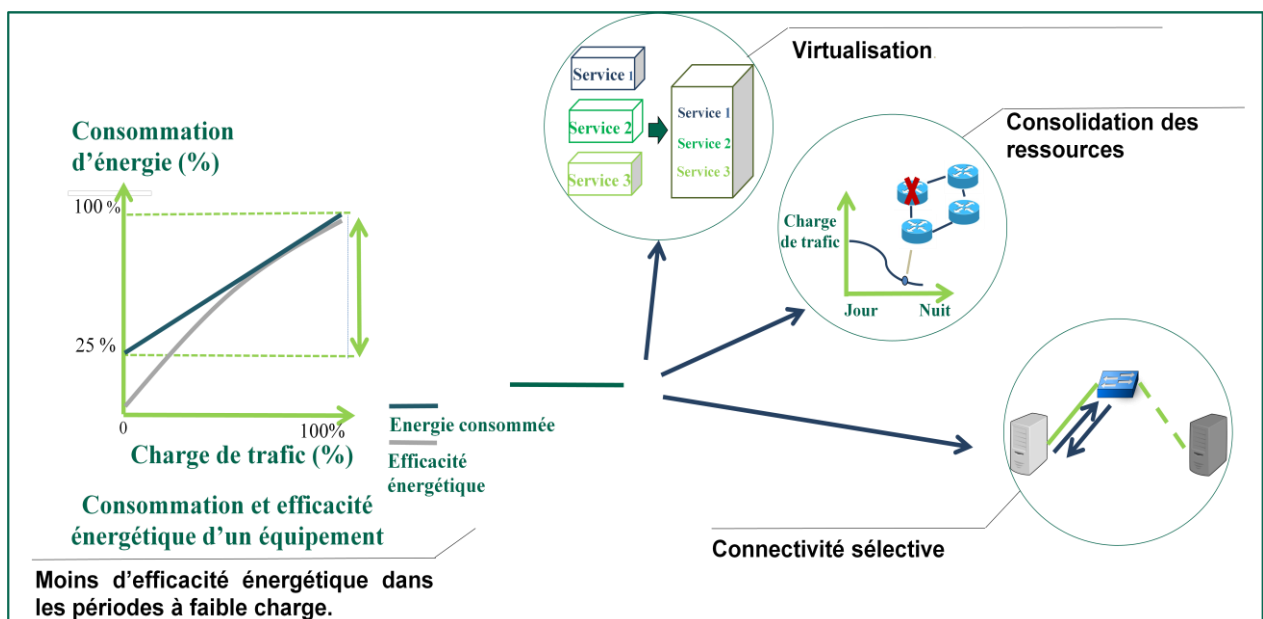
Consommation d'énergie (%)

100 %

25 %

0

100%

Charge de trafic (%)

Energie consommée

Efficacité énergétique

Consommation et efficacité énergétique d'un équipement

Moins d'efficacité énergétique dans les périodes à faible charge.

Service 1

Service 2

Service 3

Service 1

Service 2

Service 3

Virtualisation

Consolidation des ressources

Charge de trafic

Jour

Nuit

Connectivité sélective